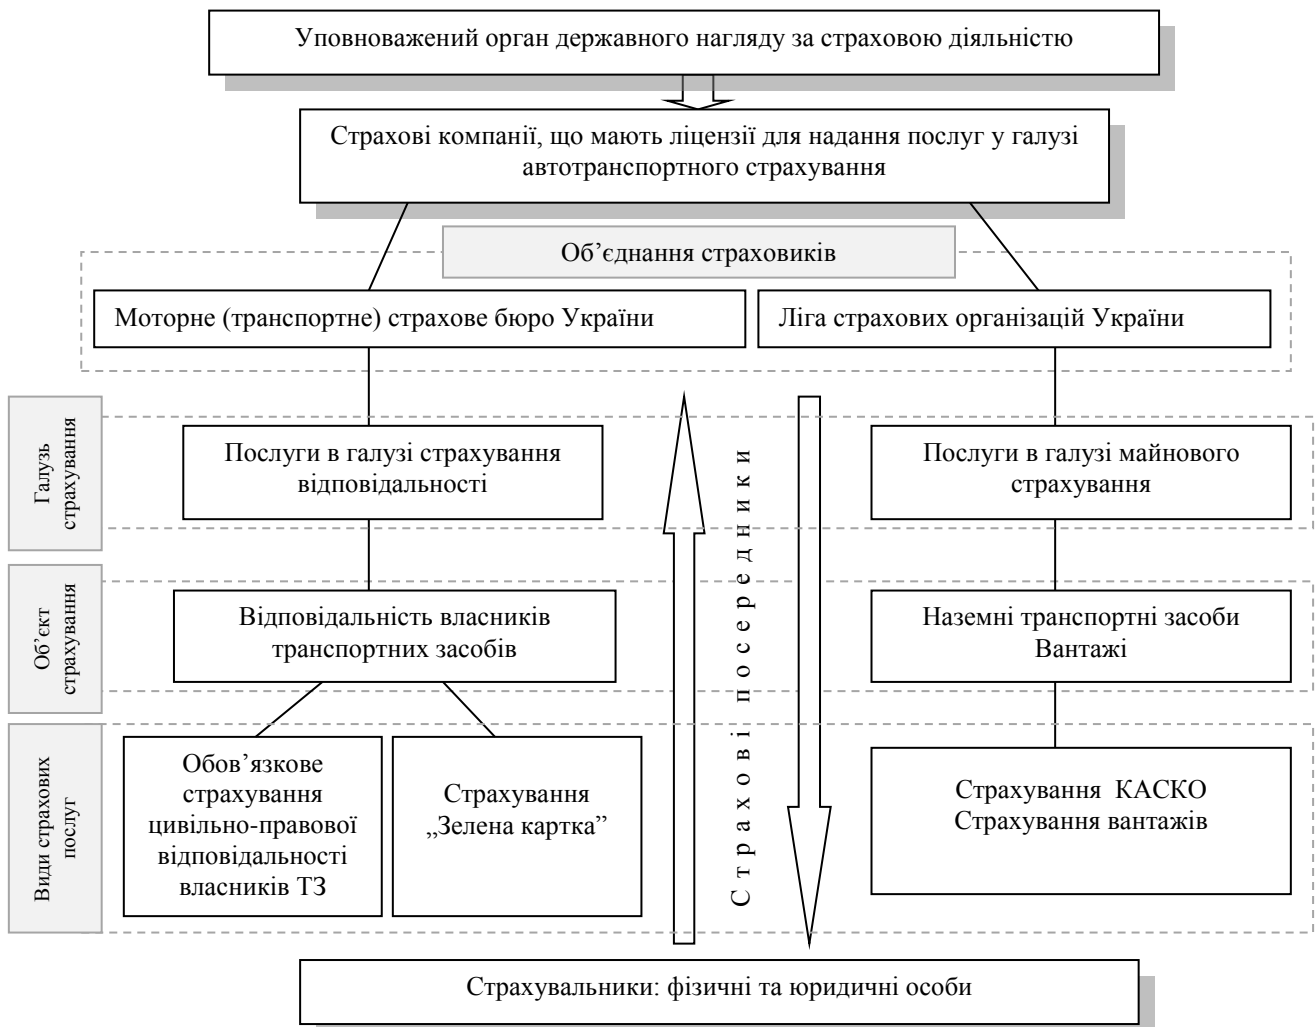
Уповноважений орган державного нагляду за страховою діяльністю

Страхові компанії, що мають ліцензії для надання послуг у галузі автотранспортного страхування

Об’єднання страховиків

Моторне (транспортне) страхове бюро України

Ліга страхових організацій України

Галузь страхування

Послуги в галузі страхування відповідальності

Страхові посередники

Послуги в галузі майнового страхування

Об’єкт страхування

Відповідальність власників транспортних засобів

Наземні транспортні засоби
Вантажі

Види страхових послуг

Обов’язкове страхування цивільно-правової відповідальності власників ТЗ

Страхування „Зелена картка”

Страхування КАСКО
Страхування вантажів

Страхувальники: фізичні та юридичні особи